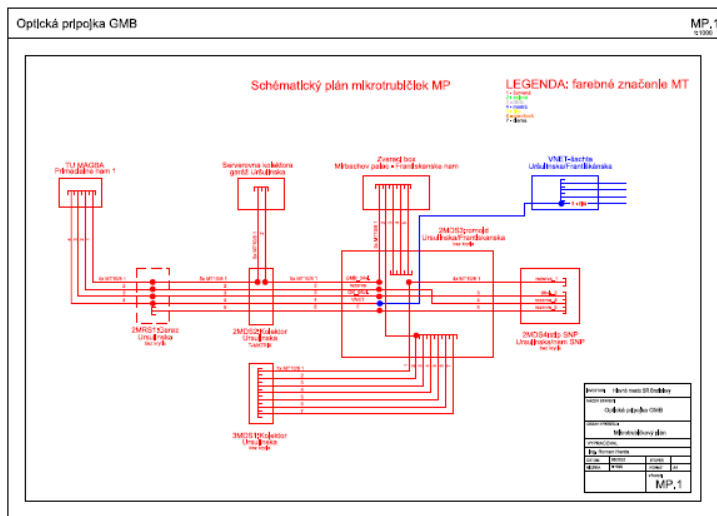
Optická prípojka GMB

MP.1
1:1000

Schématický plán mikrotrubičiek MP

LEGENDA: farebné značenie MT

TU MAGSA
Primaciálne nám 1

Serverovňa kolektora
garáž Uršulínska

Zvonový box
Mirbachov palác - Františkánske nám

VNET-šachta
Uršulínska/Františkánska

2MDS2prmojd
Uršulínska/Františkánska

2MRS1Ozerez
Uršulínska

2MDS2Kolektor
Uršulínska

2MDS4stp SNP
Uršulínska/nám SNP

3MDS1Kolektor
Uršulínska

GMB_DHL
VNET

Optická prípojka GMB

Informatívny plán

Ing. Roman Hanta

MP.1